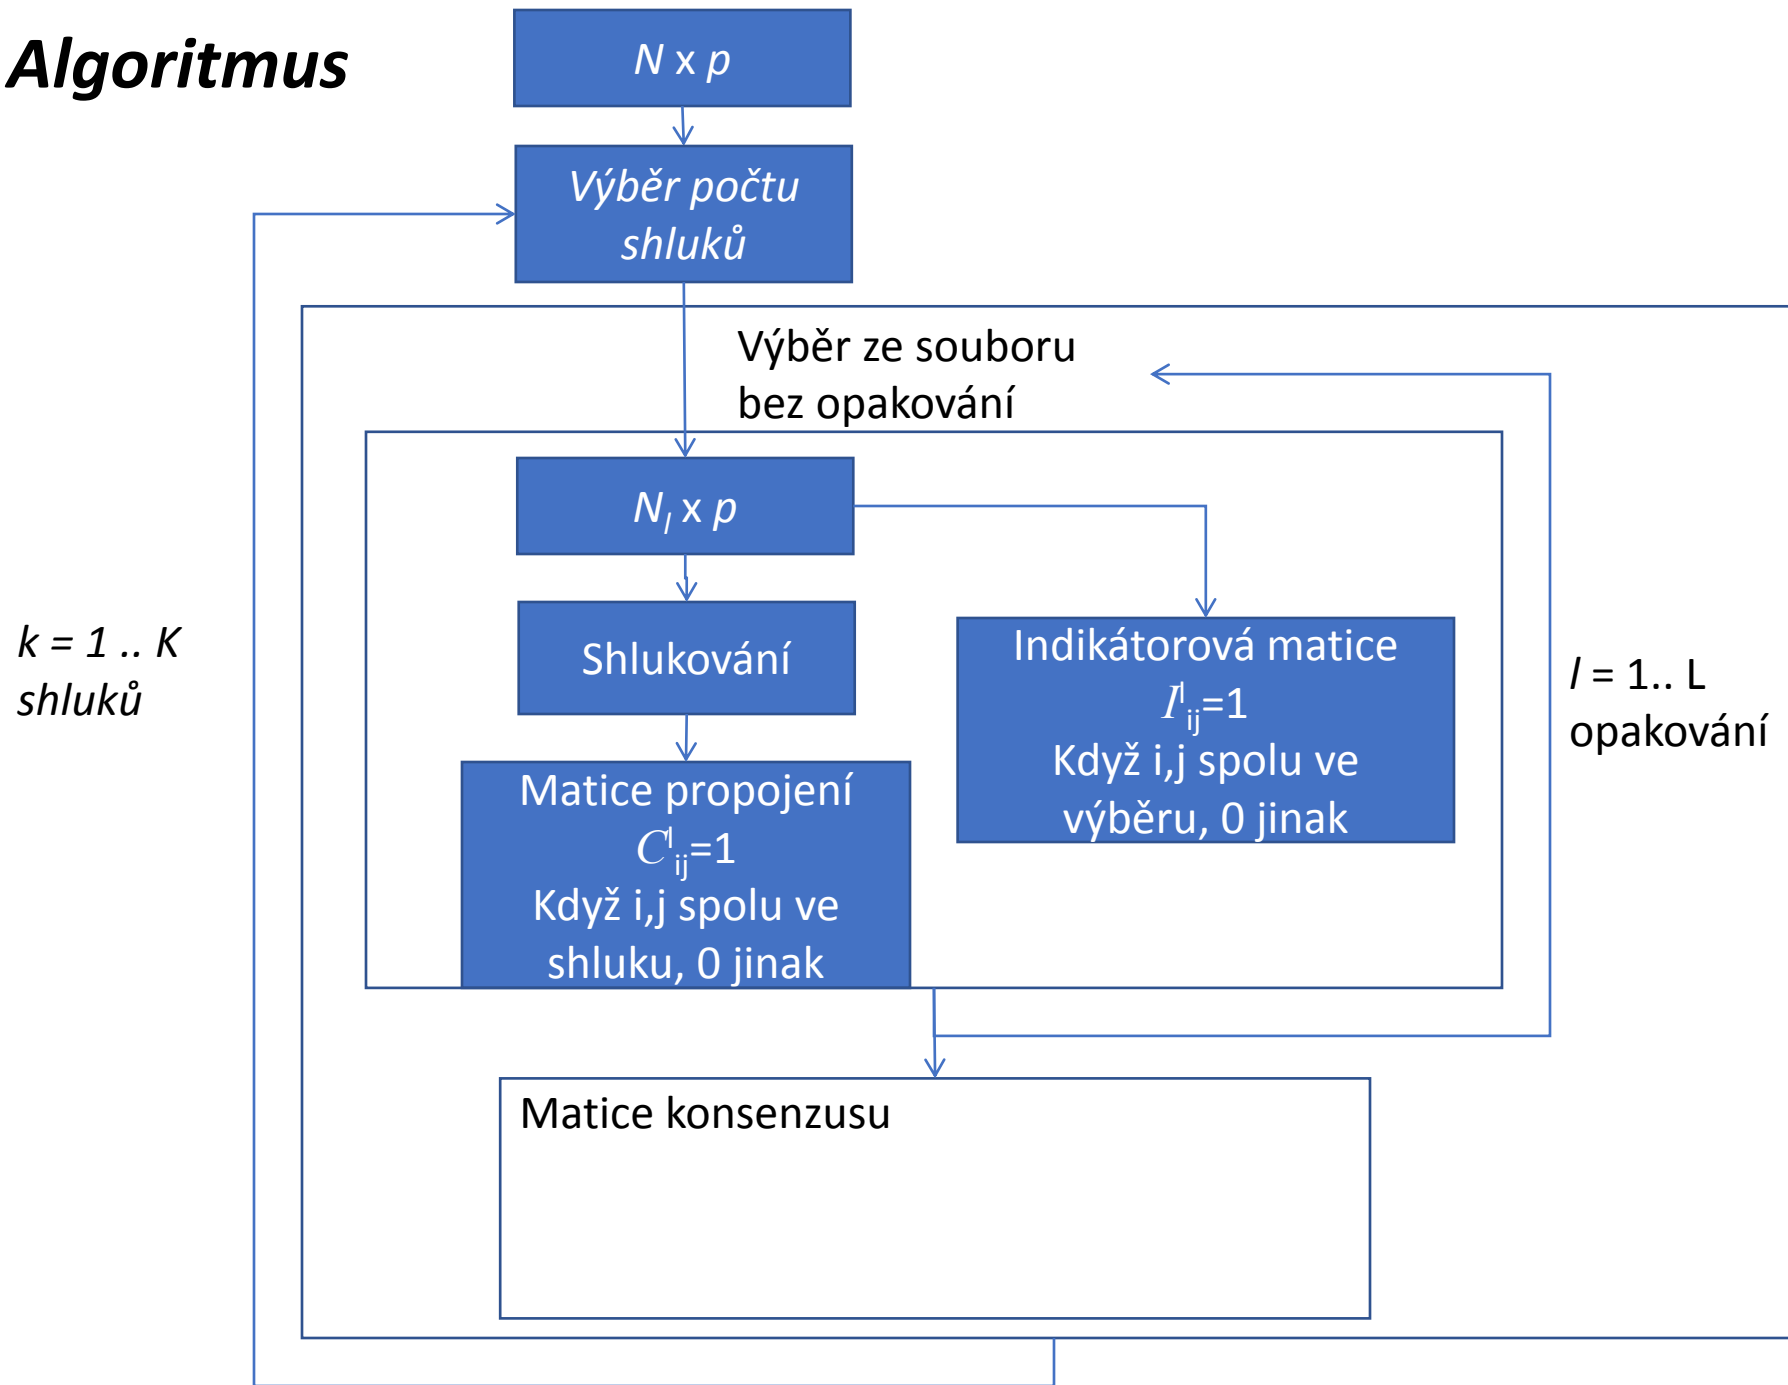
Algoritmus

$N$ x $p$

Výběr počtu shluků

Výběr ze souboru bez opakování

$N_l$ x $p$

Shlukování

Indikátorová matice

$I^l_{ij}$=1

Když i,j spolu ve výběru, 0 jinak

Matice propojení

$C^l_{ij}$=1

Když i,j spolu ve shluku, 0 jinak

k = 1 .. K shluků

$l$ = 1.. L opakování

Matice konsenzusu